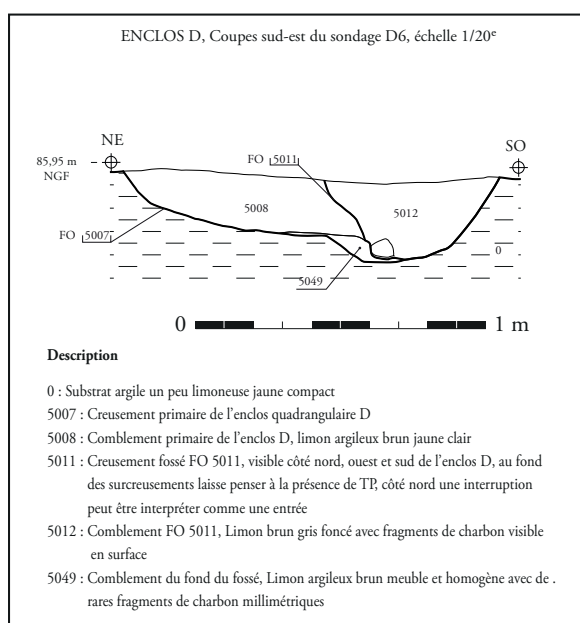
ENCLOS D, Coupes sud-est du sondage D6, échelle 1/20$^{e}$

NE

SO

85,95 m NGF

FO 5011

5008

5012

FO 5007

0

5049

0 1 m

Description

0 : Substrat argile un peu limoneuse jaune compact

5007 : Creusement primaire de l'enclos quadrangulaire D

5008 : Comblement primaire de l'enclos D, limon argileux brun jaune clair

5011 : Creusement fossé FO 5011, visible côté nord, ouest et sud de l'enclos D, au fond des surcreusements laisse penser à la présence de TP, côté nord une interruption peut être interpréter comme une entrée

5012 : Comblement FO 5011, Limon brun gris foncé avec fragments de charbon visible en surface

5049 : Comblement du fond du fossé, Limon argileux brun meuble et homogène avec de . rares fragments de charbon millimétriques